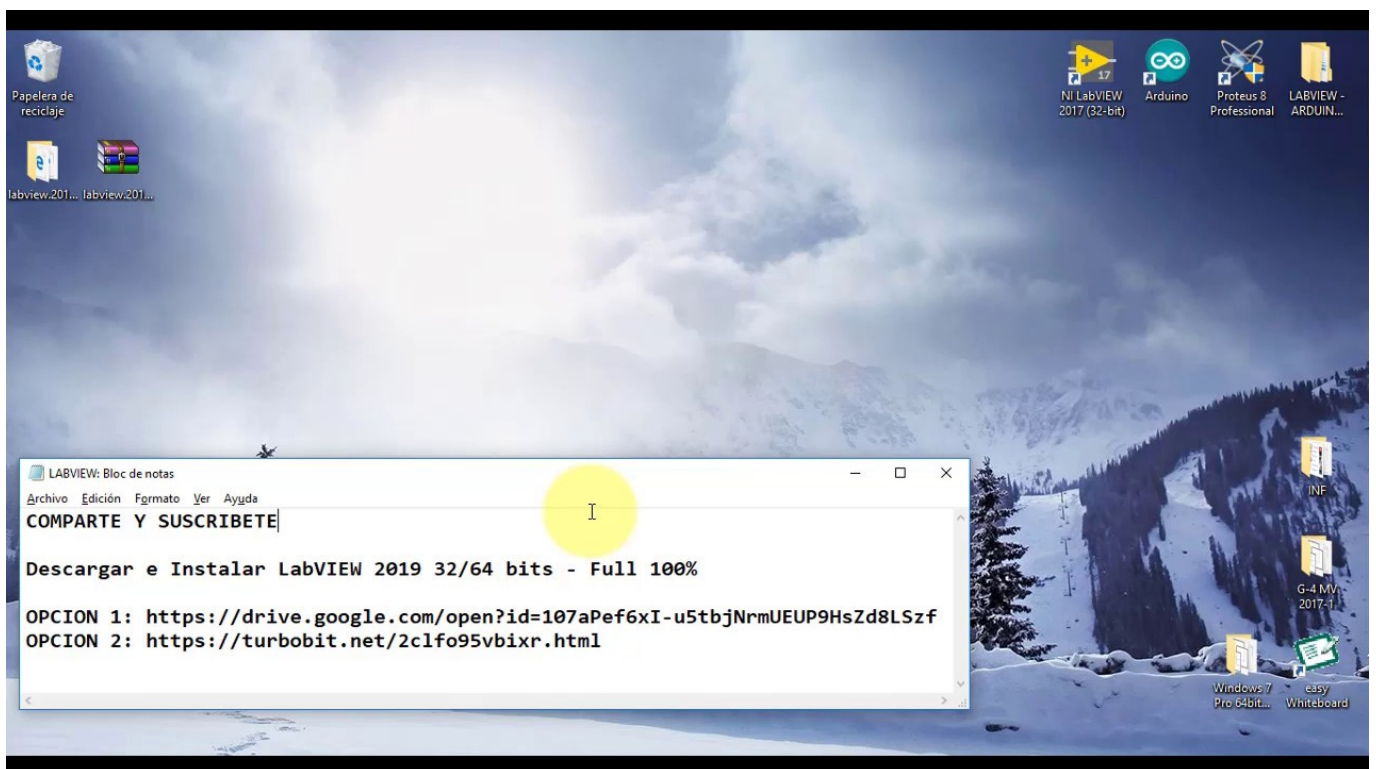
Papelera de reciclaje

labview.201... labview.201...

17

NI LabVIEW 2017 (32-bit)

Arduino

Proteus 8 Professional

LABVIEW - ARDUIN...

LABVIEW: Bloc de notas

Archivo Edición Formato Ver Ayuda

COMPARTE Y SUSCRIBETE

Descargar e Instalar LabVIEW 2019 32/64 bits - Full 100%

OPCION 1: https://drive.google.com/open?id=107aPef6xI-u5tbjNrmUEUP9HsZd8LSzf
OPCION 2: https://turbobit.net/2clfo95vbixr.html

INF

G-4 MV 2017-1

Windows 7 Pro 64bit...

easy Whiteboard